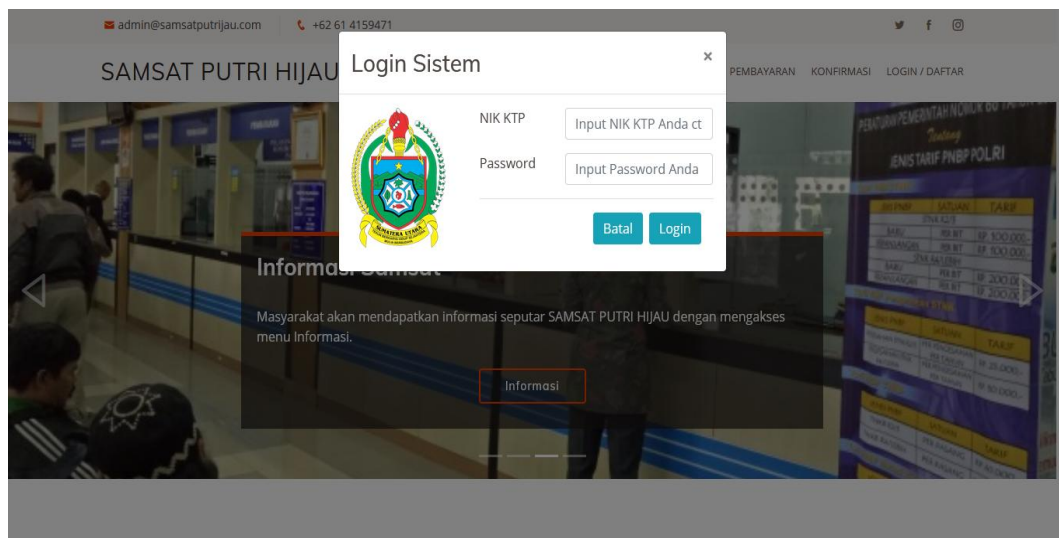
admin@samsatputrijau.com +62 61 4159471

SAMSAT PUTRI HIJAU

PEMBAYARAN KONFIRMASI LOGIN / DAFTAR

Login Sistem ×

NIK KTP Input NIK KTP Anda ct

Password Input Password Anda

Batal Login

SUMATERA UTARA

Informasi Samsat

Masyarakat akan mendapatkan informasi seputar SAMSAT PUTRI HIJAU dengan mengakses menu Informasi.

Informasi

JENIS TARIF PNBP POLRI